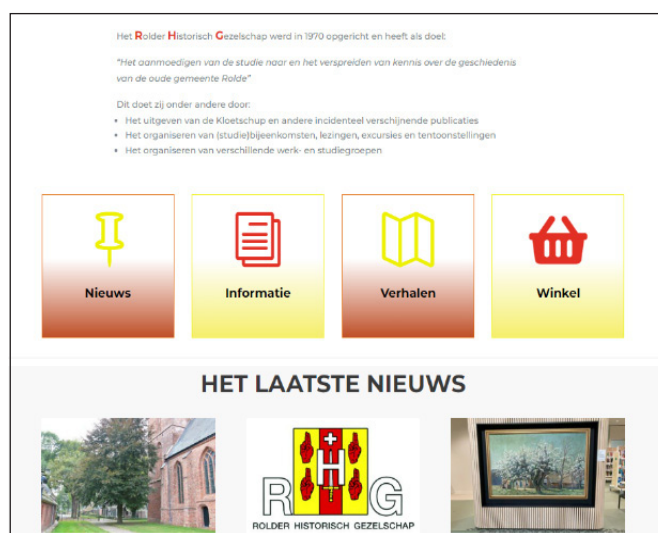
Het Rolder Historisch Gezelschap werd in 1970 opgericht en heeft als doel:

"Het aanmoedigen van de studie naar en het verspreiden van kennis over de geschiedenis van de oude gemeente Rolde"

Dit doet zij onder andere door:
- Het uitgeven van de Kloetschup en andere incidenteel verschijnende publicaties
- Het organiseren van (studie)bijeenkomsten, lezingen, excursies en tentoonstellingen
- Het organiseren van verschillende werk- en studiegroepen

Nieuws

Informatie

Verhalen

Winkel

HET LAATSTE NIEUWS

RHG
ROLDER HISTORISCH GEZELSCHAP